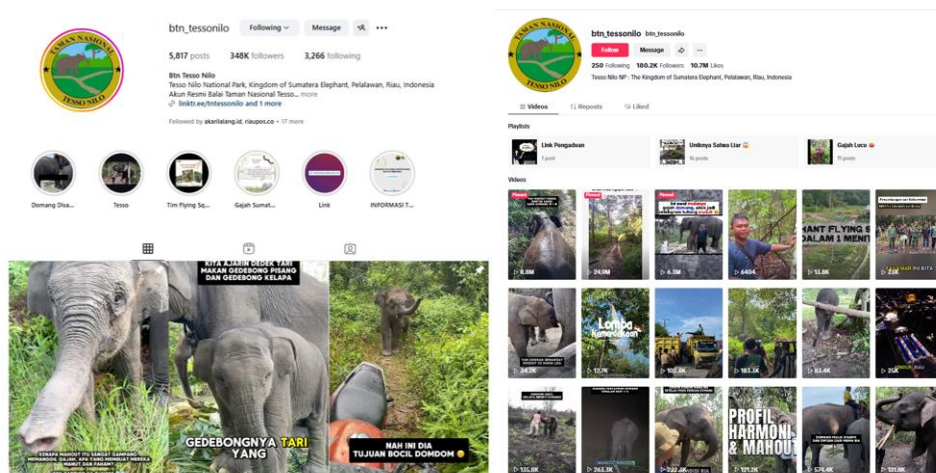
TAMAN NASIONAL TESSO NILO

btn_tessonilo Following Message

5,817 posts 348K followers 3,266 following

Btn Tesso Nilo
Tesso Nilo National Park, Kingdom of Sumatera Elephant, Pelalawan, Riau, Indonesia
Akun Resmi Balai Taman Nasional Tesso... more
linktr.ee/tntessonilo and 1 more

Followed by akarlalang.id, riaupos.co + 17 more

Domang Disa... Tesso Tim Flying Sq... Gajah Sumat... Link INFORMASI T...

KITA AJARIN GEDEK TARI MAKAN GEDEBONG PISANG DAN GEDEBONG KELAPA

GEDEBONGNYA TARI YANG

KENAPA MAHOUT ITU SANGAT DAMPANG MENANGGO GAJAH. APA YANG MEMBUAT MEREKA MAHUT DAN PAHAM?

NAH INI DIA TUJUAN BOCIL DOMDOM

TAMAN NASIONAL TESSO NILO

btn_tessonilo btn_tessonilo

Follow Message

250 Following 180.2K Followers 10.7M Likes

Tesso Nilo NP : The Kingdom of Sumatera Elephant, Pelalawan, Riau, Indonesia

Videos Reposts Liked

Playlists

Link Pengaduan 1 post

Uniknya Satwa Liar 16 posts

Gajah Lucu 11 posts

Videos

Pinned 8.3M
Pinned 24.9M
Pinned 6.3M
6404
HANT FLYING S DALAM 1 MENIT 13.8K
2.2K
34.7K
Lomba Kemerdekaan 12.7K
102.6K
183.3K
63.4K
25K
135.8K
263.3K
222.2K
PROFIL HARMONI & MAHOUT 121.2K
574.4K
128.6K